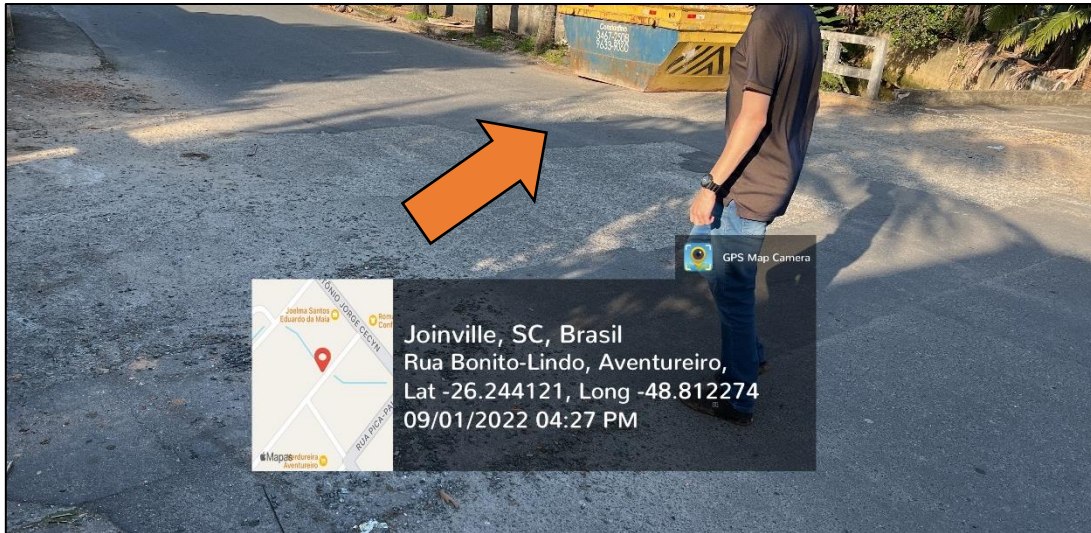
GPS Map Camera

Joinville, SC, Brasil
Rua Bonito-Lindo, Aventureiro,
Lat -26.244121, Long -48.812274
09/01/2022 04:27 PM

Joelma Santos
Eduardo da Maia

TÔNIO JORGE CECYN

RUA PICA-PA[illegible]

Mapas

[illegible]erdureira Aventureiro

Contentor
3467-5208
9633-8060